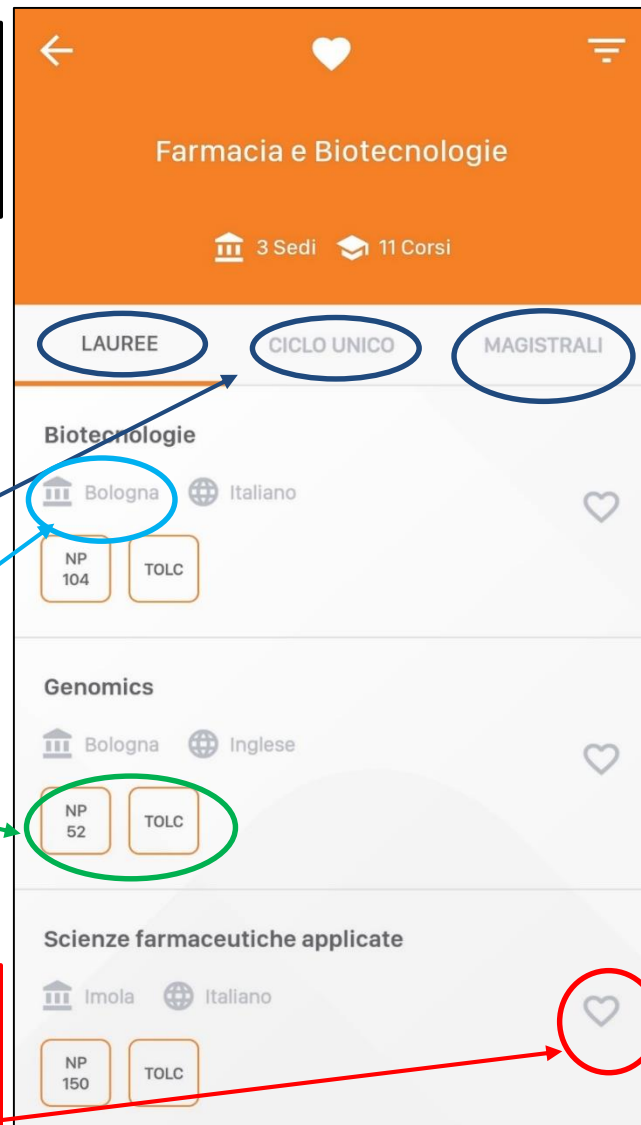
Farmacia e Biotecnologie

3 Sedi 11 Corsi

LAUREE CICLO UNICO MAGISTRALI

Biotecnologie
Bologna Italiano
NP 104 TOLC

Genomics
Bologna Inglese
NP 52 TOLC

Scienze farmaceutiche applicate
Imola Italiano
NP 150 TOLC